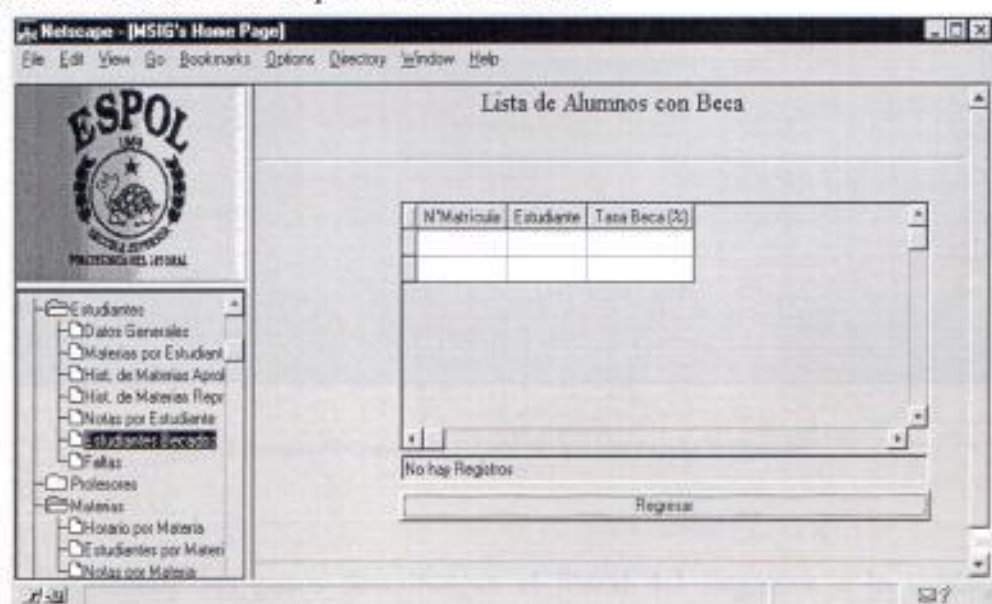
Netscape - [MSIG's Home Page]

File Edit View Go Bookmarks Options Directory Window Help

ESPOL
1958
ESCUELA SUPERIOR
POLITECNICA DEL LITORAL

Estudiantes
Datos Generales
Materias por Estudiant
Hist. de Materias Aprol
Hist. de Materias Repr
Notas por Estudiante
Estudiantes Becados
Faltas
Profesores
Materias
Horario por Materia
Estudiantes por Materi
Notas por Materia

Lista de Alumnos con Beca

| | N°Matricula | Estudiante | Tasa Beca (%) |
|---|---|---|---|
| | | | |
| | | | |

No hay Registros

Regresar